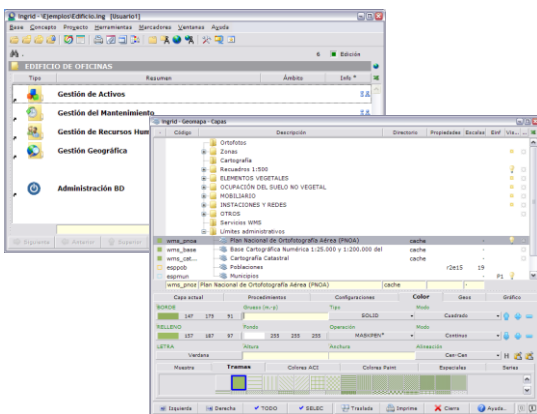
Ingrid - \Ejemplos\Edificio.ing [Usuario1]

Base Concepto Proyecto Herramientas Marcadores Ventanas Ayuda

6 Edición

EDIFICIO DE OFICINAS

| Tipo | Resumen | Ámbito | Info * |
|---|---|---|---|
| | Gestión de Activos | | |
| | Gestión del Mantenimiento | | |
| | Gestión de Recursos Hum | | |
| | Gestión Geográfica | | |
| | Administración BD | | |

Siguiente Anterior Superior

Ingrid - Geomapa - Capas

| Código | Descripción | Directorio | Propiedades | Escalas | EnF | Vis... |
|---|---|---|---|---|---|---|
| | Ortofotos | | | | | |
| | Zonas | | | | | |
| | Cartografía | | | | | |
| | Recuadros 1:500 | | | | | |
| | ELEMENTOS VEGETALES | | | | | |
| | OCUPACIÓN DEL SUELO NO VEGETAL | | | | | |
| | MOBILIARIO | | | | | |
| | INSTACIONES Y REDES | | | | | |
| | OTROS | | | | | |
| | Servicios WMS | | | | | |
| | Límites administrativos | | | | | |
| wms_pnoa | Plan Nacional de Ortofotografía Aérea (PNOA) | cache | | | | |
| wms_base | Base Cartográfica Numérica 1:25.000 y 1:200.000 del | cache | | | | |
| wms_cat... | Cartografía Catastral | cache | | | | |
| esppob | Poblaciones | | | r2e15 | 19 | |
| espmun | Municipios | | | | | P1 |

wms_pnoa Plan Nacional de Ortofotografía Aérea (PNOA) cache

Capa actual | Procedimientos | Configuraciones | Color | Geo | Gráfico

BORDE 147 175 91 Grosor (m/p) Tipo SOLID Modo Cuadrado

RELLENO 157 167 97 Fondo 255 255 255 Operación MASKPEN Modo Continuo

LETRA Verdana Altura Anchura Alineación Cen-Cen

Muestra | Tramas | Colores ACI | Colores Paint | Especiales | Series

Izquierda Derecha TODO SELEC Traslada Imprime Cierra Ayuda